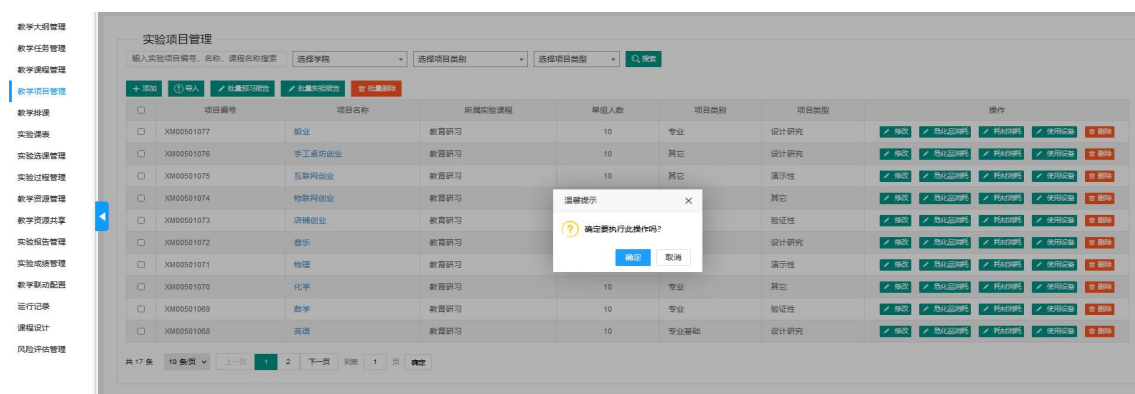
教学大纲管理
教学任务管理
教学课程管理
教学项目管理
教学排课
实验课表
实验选课管理
实验过程管理
教学资源管理
教学资源共享
实验报告管理
实验成绩管理
教学联动配置
运行记录
课程设计
风险评估管理

实验项目管理

输入实验项目编号、名称、课程名称搜索 | 选择学院 | 选择项目类别 | 选择项目类型 | 搜索

+ 添加 | 导入 | 批量预习报告 | 批量实验报告 | 批量删除

| | 项目编号 | 项目名称 | 所属实验课程 | 单组人数 | 项目类别 | 项目类型 | 操作 |
|---|---|---|---|---|---|---|---|
| | XM00501077 | 就业 | 教育研习 | 10 | 专业 | 设计研究 | 修改 危化品消耗 耗材消耗 使用设备 删除 |
| | XM00501076 | 手工桌坊创业 | 教育研习 | 10 | 其它 | 设计研究 | 修改 危化品消耗 耗材消耗 使用设备 删除 |
| | XM00501075 | 互联网创业 | 教育研习 | 10 | 其它 | 演示性 | 修改 危化品消耗 耗材消耗 使用设备 删除 |
| | XM00501074 | 物联网创业 | 教育研习 | | | 其它 | 修改 危化品消耗 耗材消耗 使用设备 删除 |
| | XM00501073 | 店铺创业 | 教育研习 | | | 验证性 | 修改 危化品消耗 耗材消耗 使用设备 删除 |
| | XM00501072 | 音乐 | 教育研习 | | | 设计研究 | 修改 危化品消耗 耗材消耗 使用设备 删除 |
| | XM00501071 | 物理 | 教育研习 | | | 演示性 | 修改 危化品消耗 耗材消耗 使用设备 删除 |
| | XM00501070 | 化学 | 教育研习 | 10 | 专业 | 其它 | 修改 危化品消耗 耗材消耗 使用设备 删除 |
| | XM00501069 | 数学 | 教育研习 | 10 | 专业 | 验证性 | 修改 危化品消耗 耗材消耗 使用设备 删除 |
| | XM00501068 | 英语 | 教育研习 | 10 | 专业基础 | 设计研究 | 修改 危化品消耗 耗材消耗 使用设备 删除 |

共 17 条 | 10 条/页 | 上一页 | 1 | 2 | 下一页 | 到第 1 页 | 确定

温馨提示
确定要执行此操作吗？
确定 | 取消